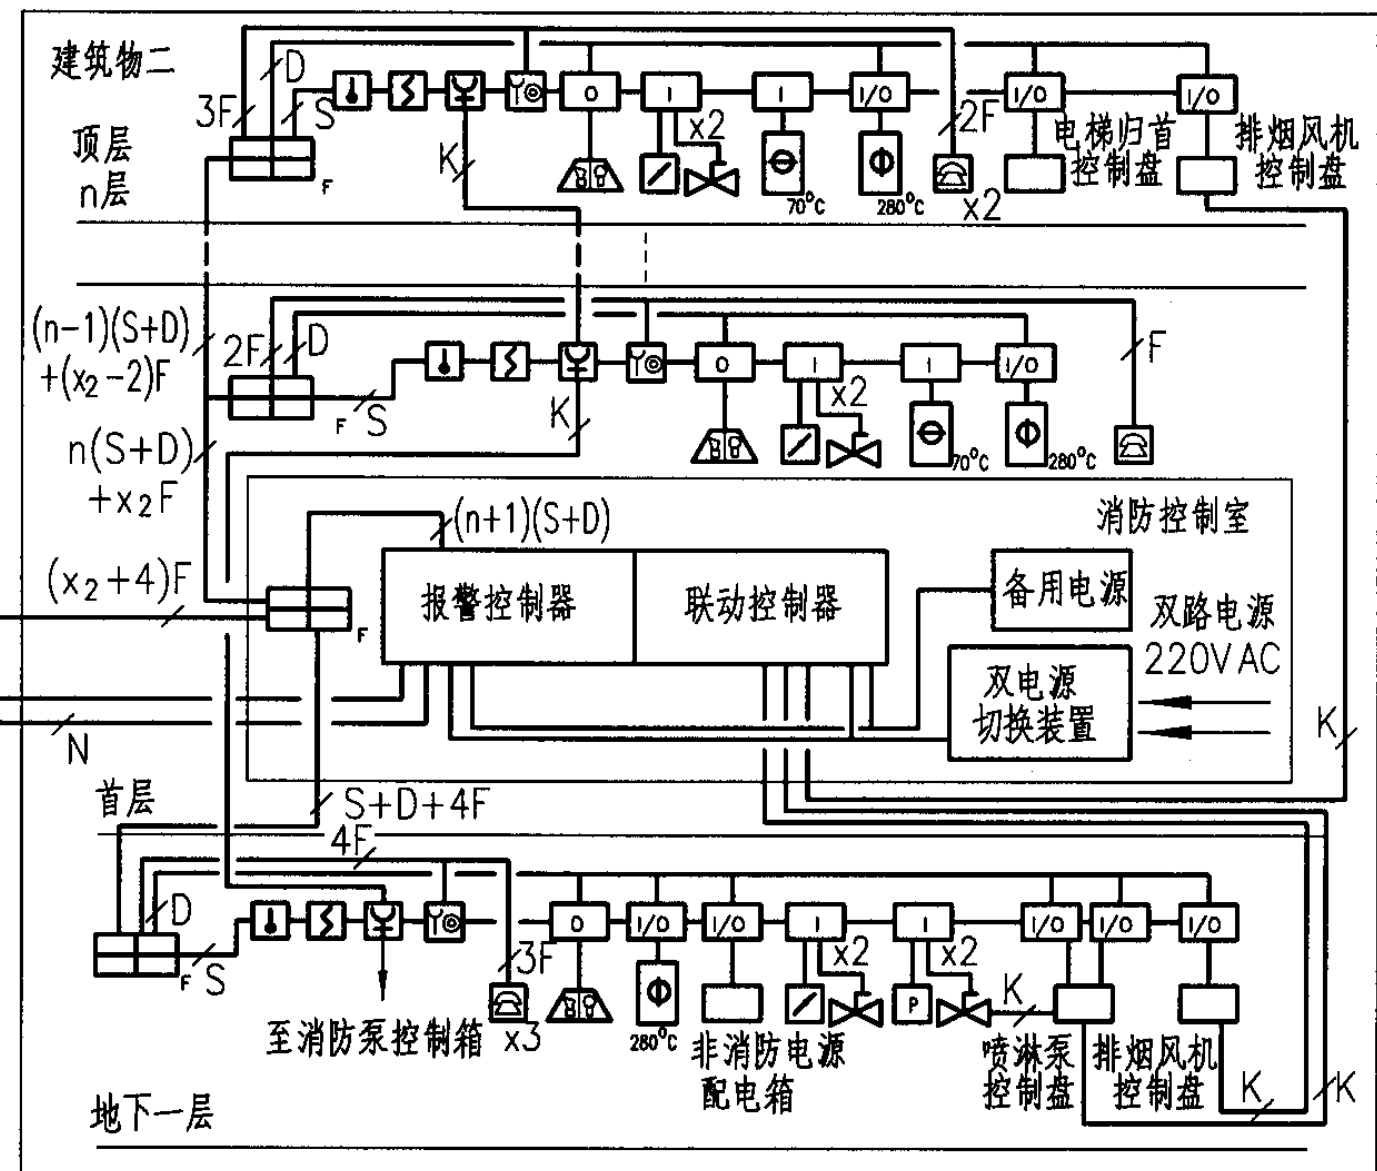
建筑物二

顶层
n层

3F D S F K

O I x2 I I/O 2F I/O I/O
70°C 280°C x2

电梯归首
控制盘

排烟风机
控制盘

(n−1)(S+D)
+(x$_2$−2)F

2F D F S K

O I x2 I I/O F
70°C 280°C

n(S+D)
+x$_2$F

(n+1)(S+D)

消防控制室

(x$_2$+4)F

F

报警控制器

联动控制器

备用电源

双路电源
220VAC

双电源
切换装置

N

K

首层

S+D+4F

4F

D

F S

3F

x3

至消防泵控制箱

O I/O I/O I x2 I x2 I/O I/O I/O
280°C P K

非消防电源
配电箱

喷淋泵
控制盘

排烟风机
控制盘

K K

地下一层